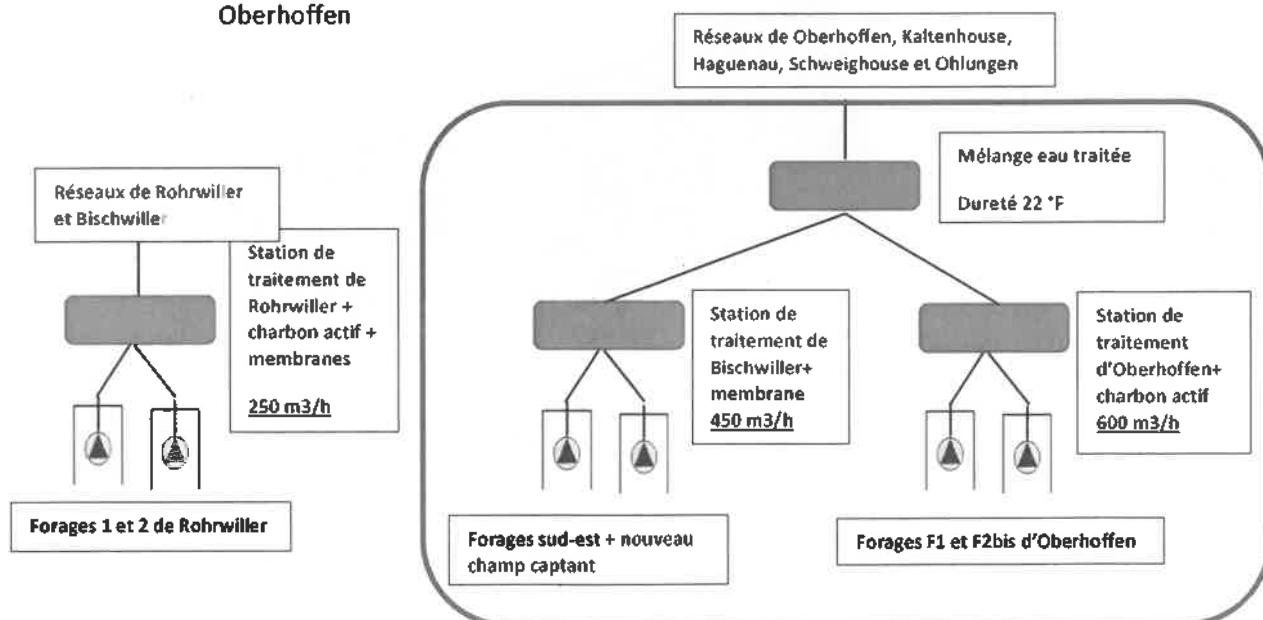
Oberhoffen

Réseaux de Oberhoffen, Kaltenhouse, Haguenau, Schweighouse et Ohlungen

Mélange eau traitée

Dureté 22 °F

Réseaux de Rohrwiller et Bischwiller

Station de traitement de Rohrwiller + charbon actif + membranes

250 m3/h

Station de traitement de Bischwiller+ membrane

450 m3/h

Station de traitement d'Oberhoffen+ charbon actif

600 m3/h

Forages 1 et 2 de Rohrwiller

Forages sud-est + nouveau champ captant

Forages F1 et F2bis d'Oberhoffen